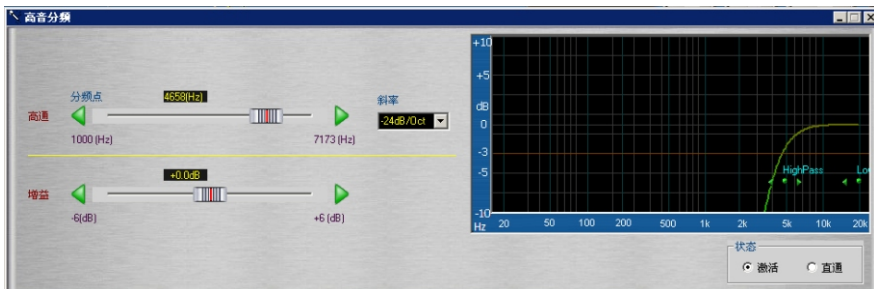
高音分频

分频点

4658(Hz)

高通

1000 (Hz)

7173 (Hz)

斜率

-24dB/Oct

+0.0dB

增益

-6(dB)

+6 (dB)

+10

+5

dB

0

-3

-5

-10

Hz

20

50

100

200

500

1k

2k

5k

10k

20k

HighPass

Lo

状态

激活

直通